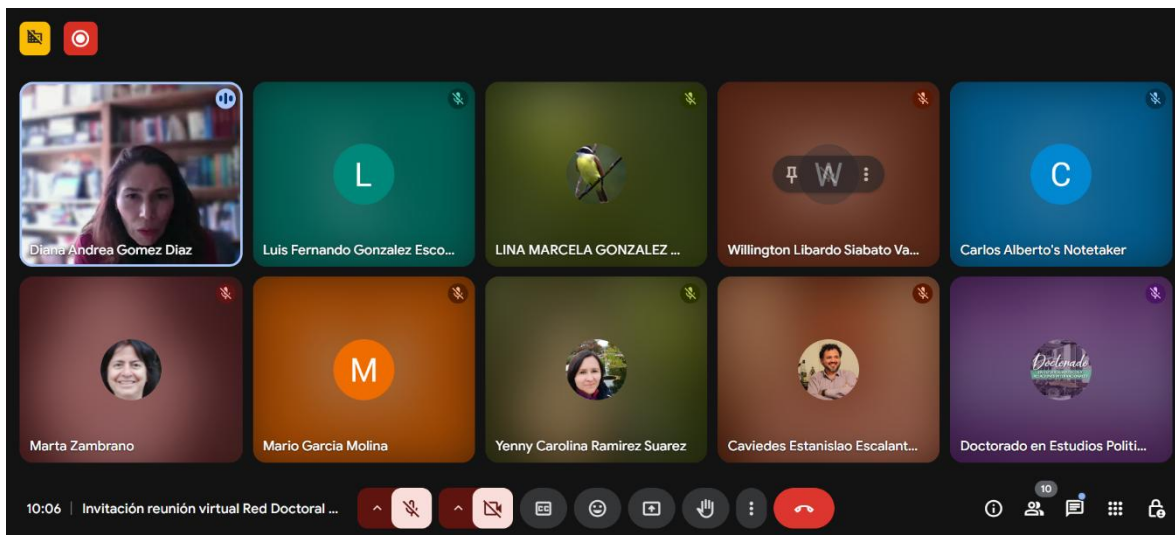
Diana Andrea Gomez Diaz

L
Luis Fernando Gonzalez Esco...

LINA MARCELA GONZALEZ ...

W
Willington Libardo Siabato Va...

C
Carlos Alberto's Notetaker

Marta Zambrano

M
Mario Garcia Molina

Yenny Carolina Ramirez Suarez

Caviedes Estanislao Escalant...

Doctorado
Doctorado en Estudios Politi...

10:06 | Invitación reunión virtual Red Doctoral ...

10